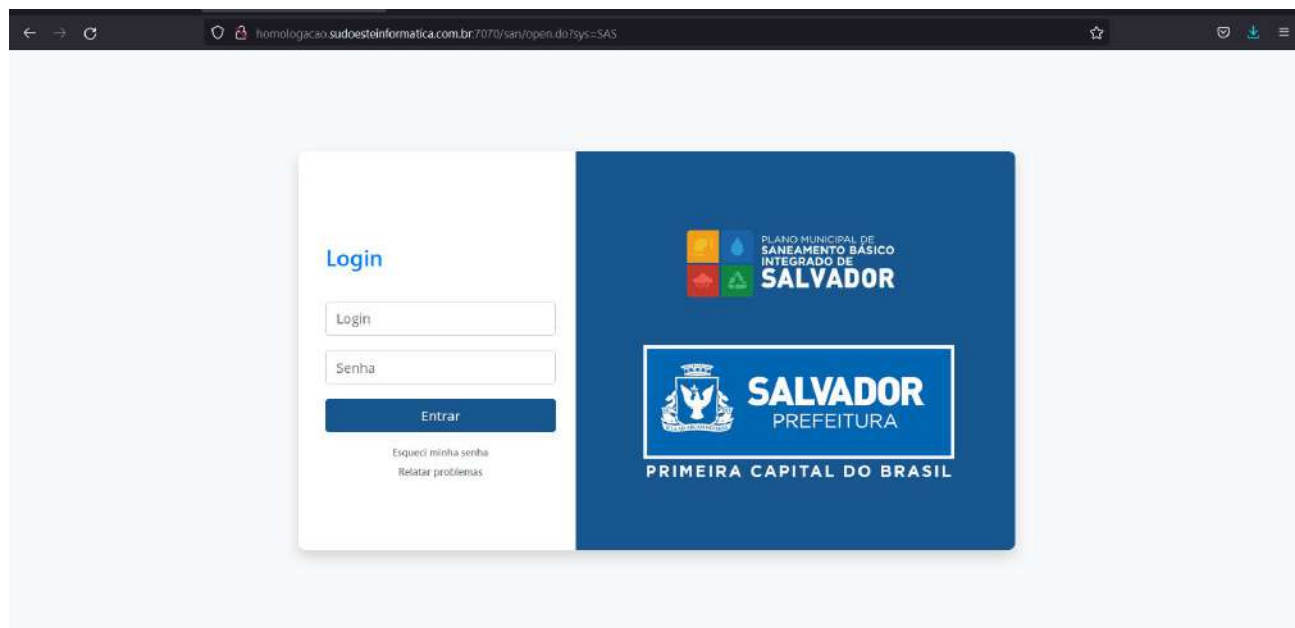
homologacao.sudoesteinformatica.com.br:7070/san/open.do?sys=SAS

Login

Login

Senha

Entrar

Esqueci minha senha

Relatar problemas

PLANO MUNICIPAL DE SANEAMENTO BÁSICO INTEGRADO DE SALVADOR

SALVADOR PREFEITURA

PRIMEIRA CAPITAL DO BRASIL